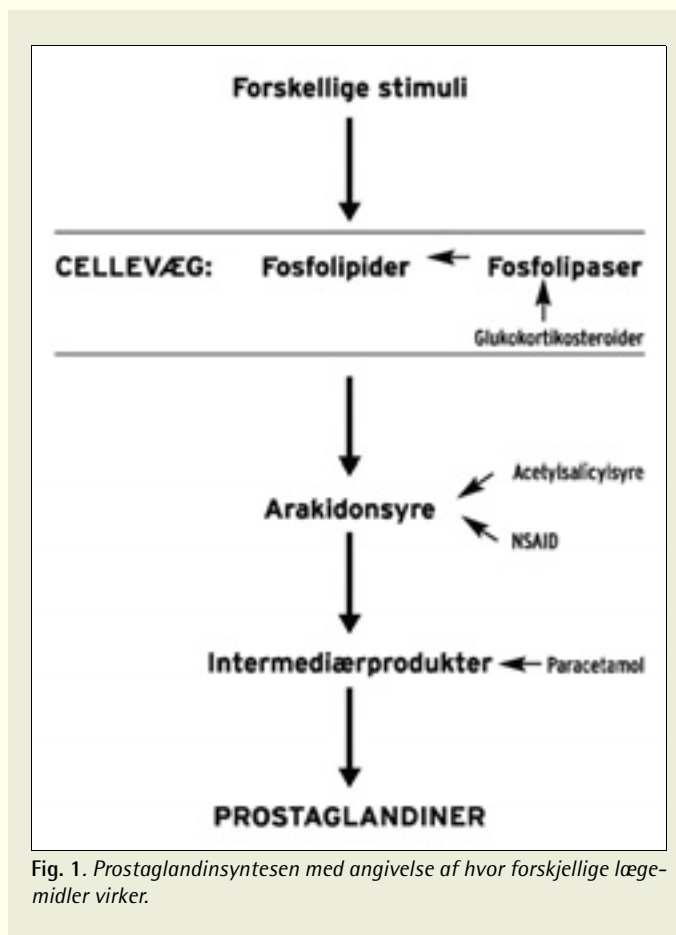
Forskellige stimuli

CELLEVÆG: Fosfolipider Fosfolipaser

Glukokortikosteroider

Arakidonsyre

Acetylsalicylsyre

NSAID

Intermediærprodukter

Paracetamol

PROSTAGLANDINER

Fig. 1. Prostaglandinsyntesen med angivelse af hvor forskjellige lægemidler virker.